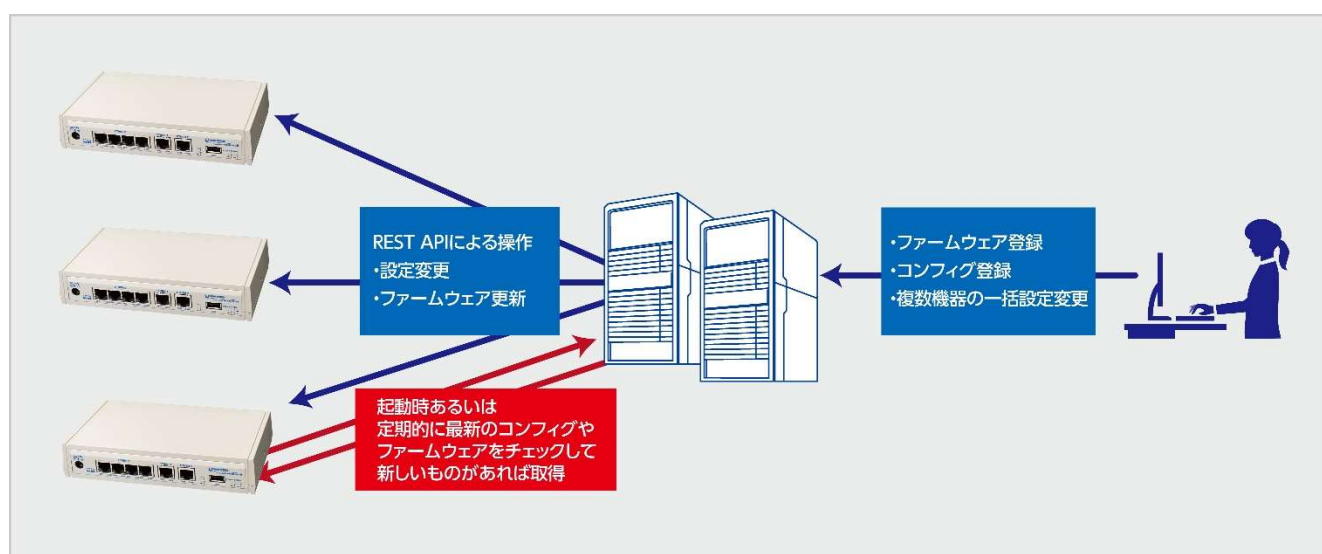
REST APIによる操作
・設定変更
・ファームウェア更新

・ファームウェア登録
・コンフィグ登録
・複数機器の一括設定変更

起動時あるいは
定期的に最新のコンフィグや
ファームウェアをチェックして
新しいものがあれば取得